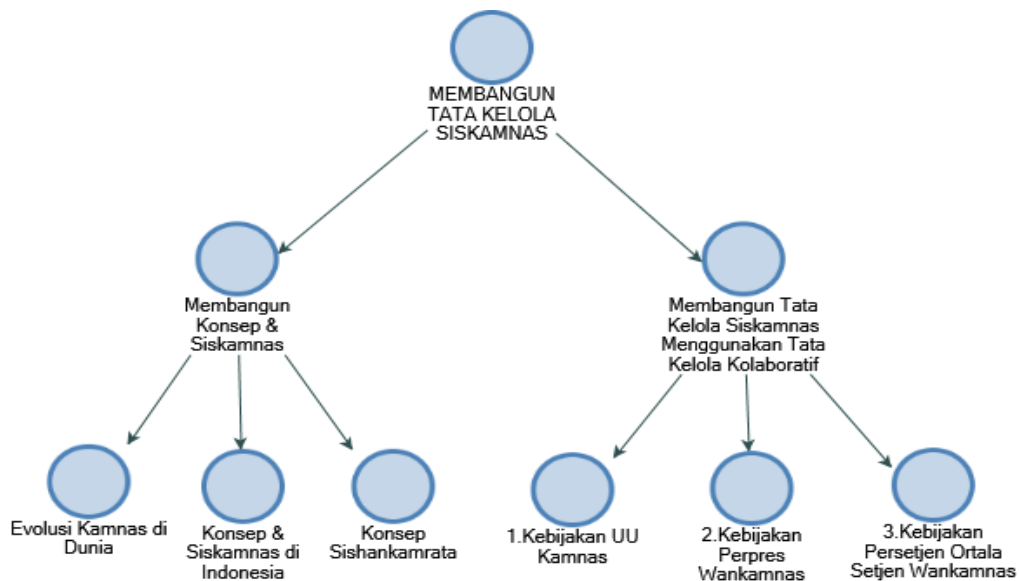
MEMBANGUN TATA KELOLA SISKAMNAS

Membangun Konsep & Siskamnas

Membangun Tata Kelola Siskamnas Menggunakan Tata Kelola Kolaboratif

Evolusi Kamnas di Dunia

Konsep & Siskamnas di Indonesia

Konsep Sishankamrata

1.Kebijakan UU Kamnas

2.Kebijakan Perpres Wankamnas

3.Kebijakan Persetjen Ortala Setjen Wankamnas